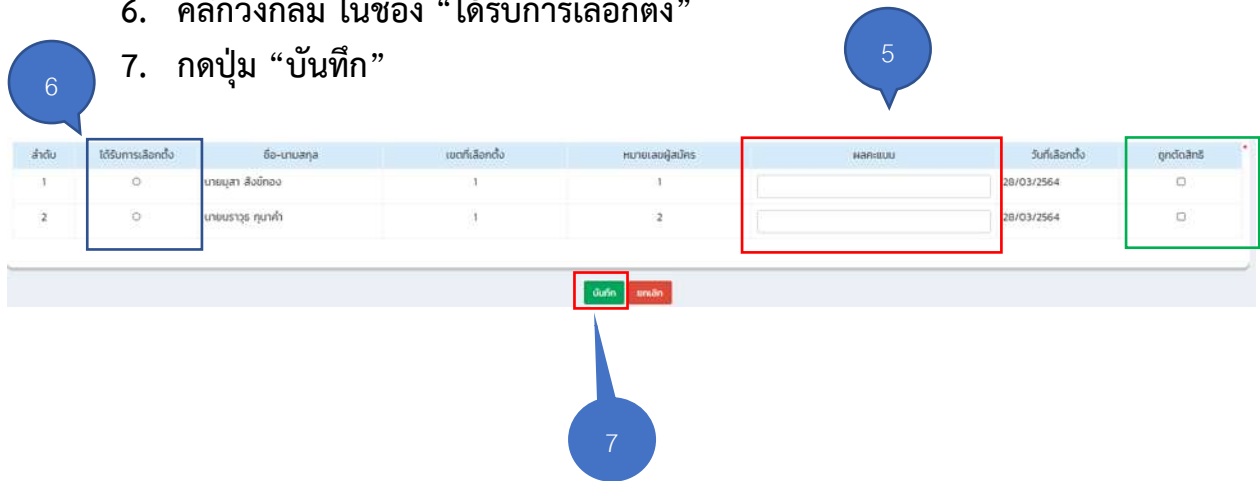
6. คลิกวงกลม ในช่อง “ได้รับการเลือกตั้ง”

7. กดปุ่ม “บันทึก”

6

5

| ลำดับ | ได้รับการเลือกตั้ง | ชื่อ-นามสกุล | เขตที่เลือกตั้ง | หมายเลขผู้สมัคร | ผลคะแนน | วันที่เลือกตั้ง | ถูกตัดสิทธิ |
|---|---|---|---|---|---|---|---|
| 1 | ○ | นายบุสา สิงห์ทอง | 1 | 1 | | 28/03/2564 | ▢ |
| 2 | ○ | นายนราวุธ ทุนาคำ | 1 | 2 | | 28/03/2564 | ▢ |

บันทึก ยกเลิก

7